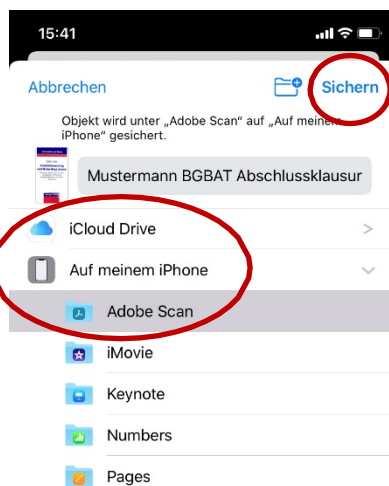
15:41

Abbrechen

Sichern

Objekt wird unter „Adobe Scan" auf „Auf meinem iPhone" gesichert.

Mustermann BGBAT Abschlussklausur

iCloud Drive

Auf meinem iPhone

Adobe Scan

iMovie

Keynote

Numbers

Pages